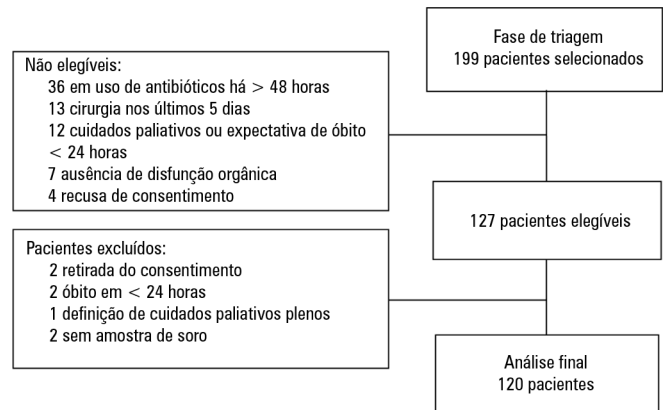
Fase de triagem
199 pacientes selecionados

Não elegíveis:
36 em uso de antibióticos há > 48 horas
13 cirurgia nos últimos 5 dias
12 cuidados paliativos ou expectativa de óbito < 24 horas
7 ausência de disfunção orgânica
4 recusa de consentimento

127 pacientes elegíveis

Pacientes excluídos:
2 retirada do consentimento
2 óbito em < 24 horas
1 definição de cuidados paliativos plenos
2 sem amostra de soro

Análise final
120 pacientes